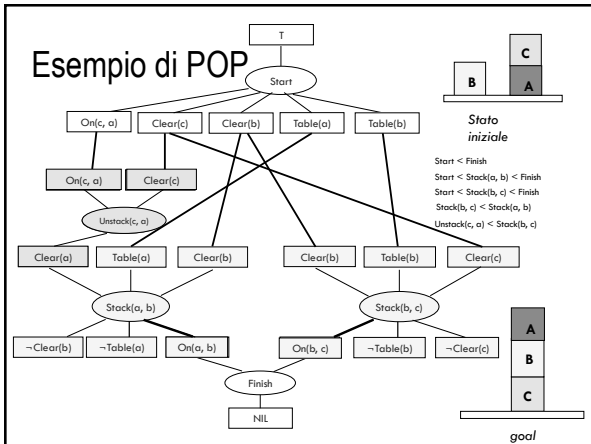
T

Esempio di POP

Start

B

C

A

Stato iniziale

On(c, a)

Clear(c)

Clear(b)

Table(a)

Table(b)

Start < Finish

Start < Stack(a, b) < Finish

Start < Stack(b, c) < Finish

Stack(b, c) < Stack(a, b)

Unstack(c, a) < Stack(b, c)

On(c, a)

Clear(c)

Unstack(c, a)

Clear(a)

Table(a)

Clear(b)

Clear(b)

Table(b)

Clear(c)

Stack(a, b)

Stack(b, c)

¬Clear(b)

¬Table(a)

On(a, b)

On(b, c)

¬Table(b)

¬Clear(c)

Finish

NIL

A

B

C

goal